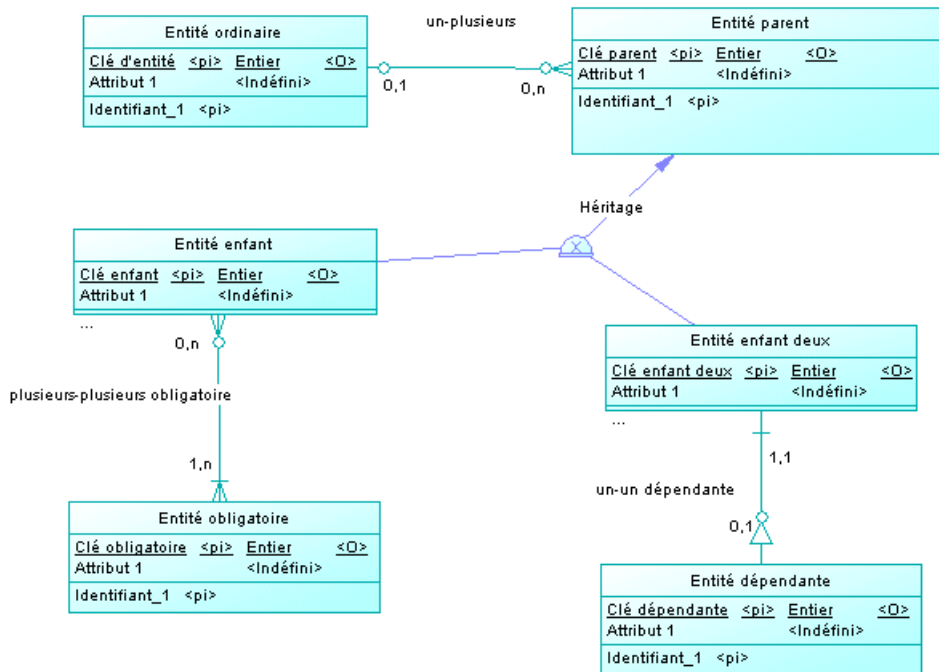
Entité ordinaire
Clé d'entité <pi> Entier <O>
Attribut 1 <Indéfini>
Identifiant_1 <pi>

un-plusieurs

0,1

0,n

Entité parent
Clé parent <pi> Entier <O>
Attribut 1 <Indéfini>
Identifiant_1 <pi>

Héritage

Entité enfant
Clé enfant <pi> Entier <O>
Attribut 1 <Indéfini>
...

0,n

plusieurs-plusieurs obligatoire

1,n

Entité obligatoire
Clé obligatoire <pi> Entier <O>
Attribut 1 <Indéfini>
Identifiant_1 <pi>

Entité enfant deux
Clé enfant deux <pi> Entier <O>
Attribut 1 <Indéfini>
...

1,1

un-un dépendante

0,1

Entité dépendante
Clé dépendante <pi> Entier <O>
Attribut 1 <Indéfini>
Identifiant_1 <pi>